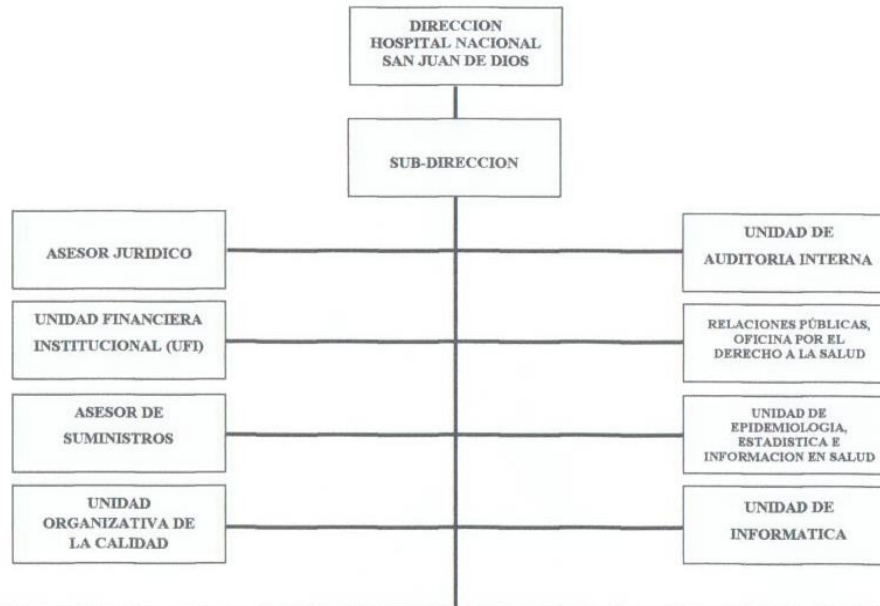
DIRECCION
HOSPITAL NACIONAL
SAN JUAN DE DIOS

SUB-DIRECCION

ASESOR JURIDICO

UNIDAD DE
AUDITORIA INTERNA

UNIDAD FINANCIERA
INSTITUCIONAL (UFI)

RELACIONES PÚBLICAS,
OFICINA POR EL
DERECHO A LA SALUD

ASESOR DE
SUMINISTROS

UNIDAD DE
EPIDEMIOLOGIA,
ESTADISTICA E
INFORMACION EN SALUD

UNIDAD
ORGANIZATIVA DE
LA CALIDAD

UNIDAD DE
INFORMATICA